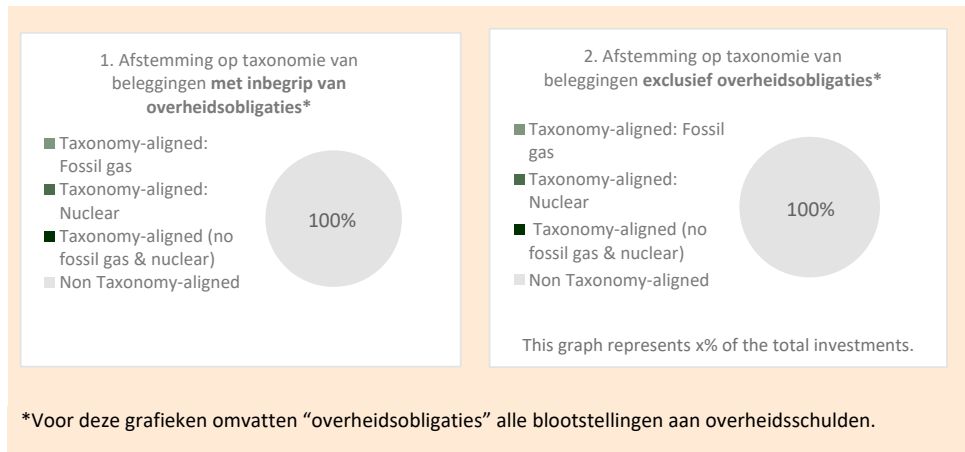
1. Afstemming op taxonomie van beleggingen **met inbegrip van overheidsobligaties***

Taxonomy-aligned: Fossil gas
Taxonomy-aligned: Nuclear
Taxonomy-aligned (no fossil gas & nuclear)
Non Taxonomy-aligned

100%

2. Afstemming op taxonomie van beleggingen **exclusief overheidsobligaties***

Taxonomy-aligned: Fossil gas
Taxonomy-aligned: Nuclear
Taxonomy-aligned (no fossil gas & nuclear)
Non Taxonomy-aligned

100%

This graph represents x% of the total investments.

*Voor deze grafieken omvatten “overheidsobligaties” alle blootstellingen aan overheidsschulden.